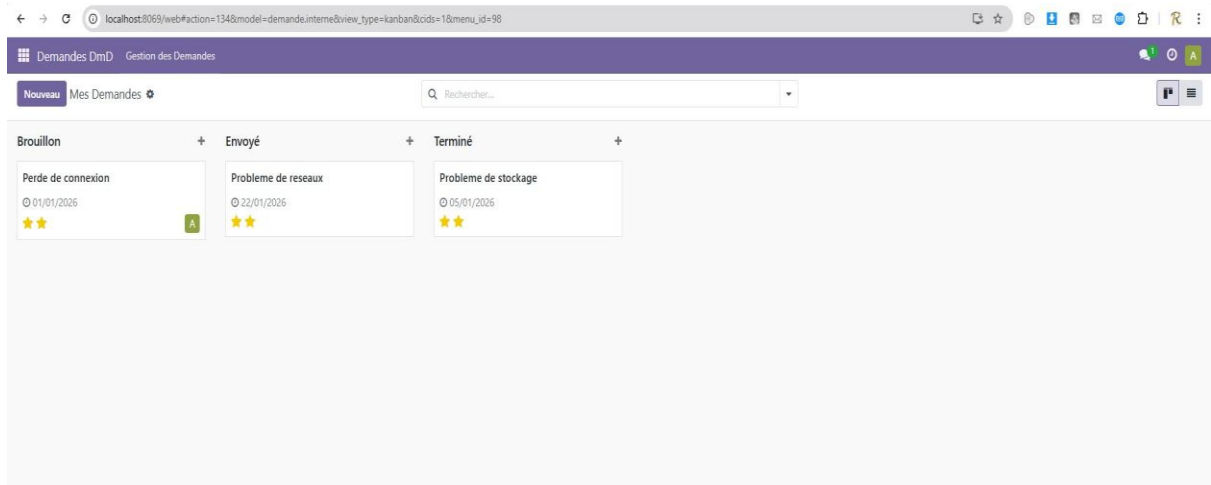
localhost:8069/web#action=134&model=demande.interne&view_type=kanban&cids=1&menu_id=98

Demandes DmD Gestion des Demandes

1 A

Nouveau Mes Demandes

Rechercher...

Brouillon +

Perde de connexion
01/01/2026
A

Envoyé +

Probleme de reseaux
22/01/2026

Terminé +

Probleme de stockage
05/01/2026